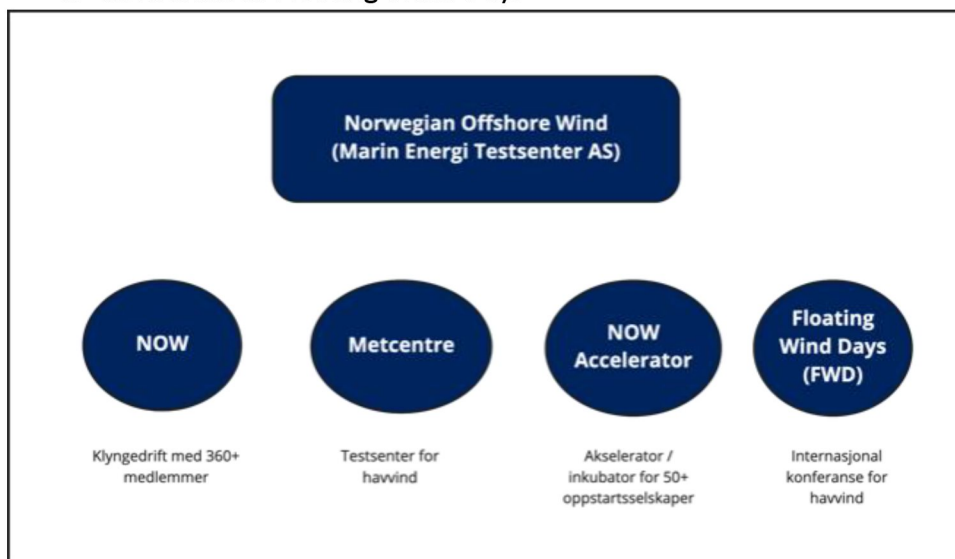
Norwegian Offshore Wind
(Marin Energi Testsenter AS)

NOW

Metcentre

NOW Accelerator

Floating Wind Days (FWD)

Klyngedrift med 360+ medlemmer

Testsenter for havvind

Akselerator / inkubator for 50+ oppstartsselskaper

Internasjonal konferanse for havvind